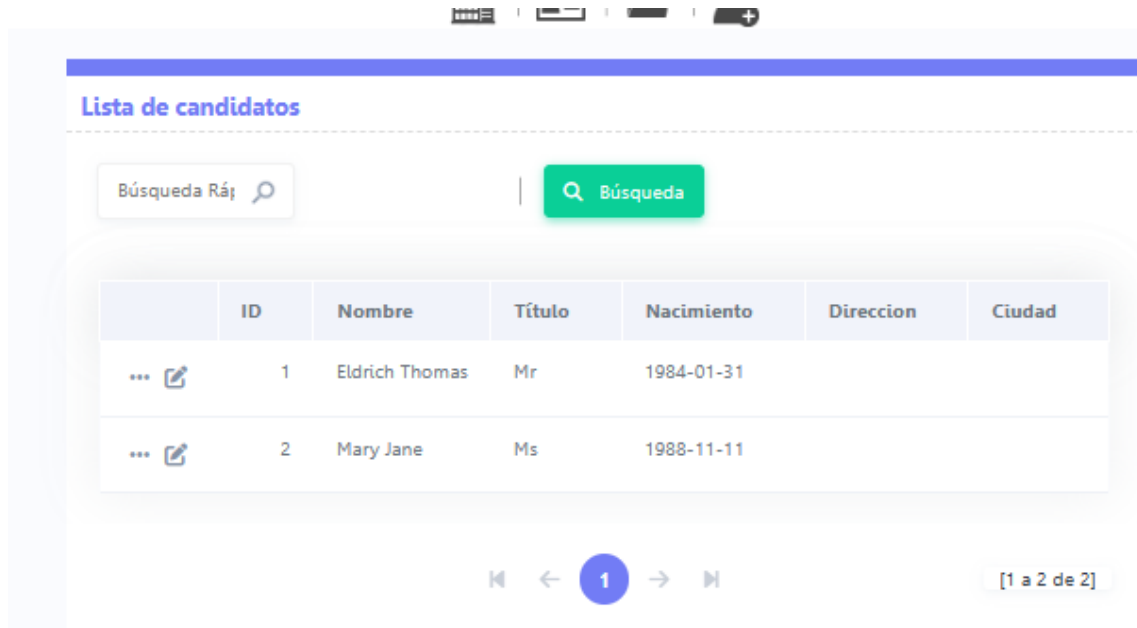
Lista de candidatos

Búsqueda Rá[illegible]

Búsqueda

| | ID | Nombre | Título | Nacimiento | Direccion | Ciudad |
|---|---|---|---|---|---|---|
| | 1 | Eldrich Thomas | Mr | 1984-01-31 | | |
| | 2 | Mary Jane | Ms | 1988-11-11 | | |

1

[1 a 2 de 2]